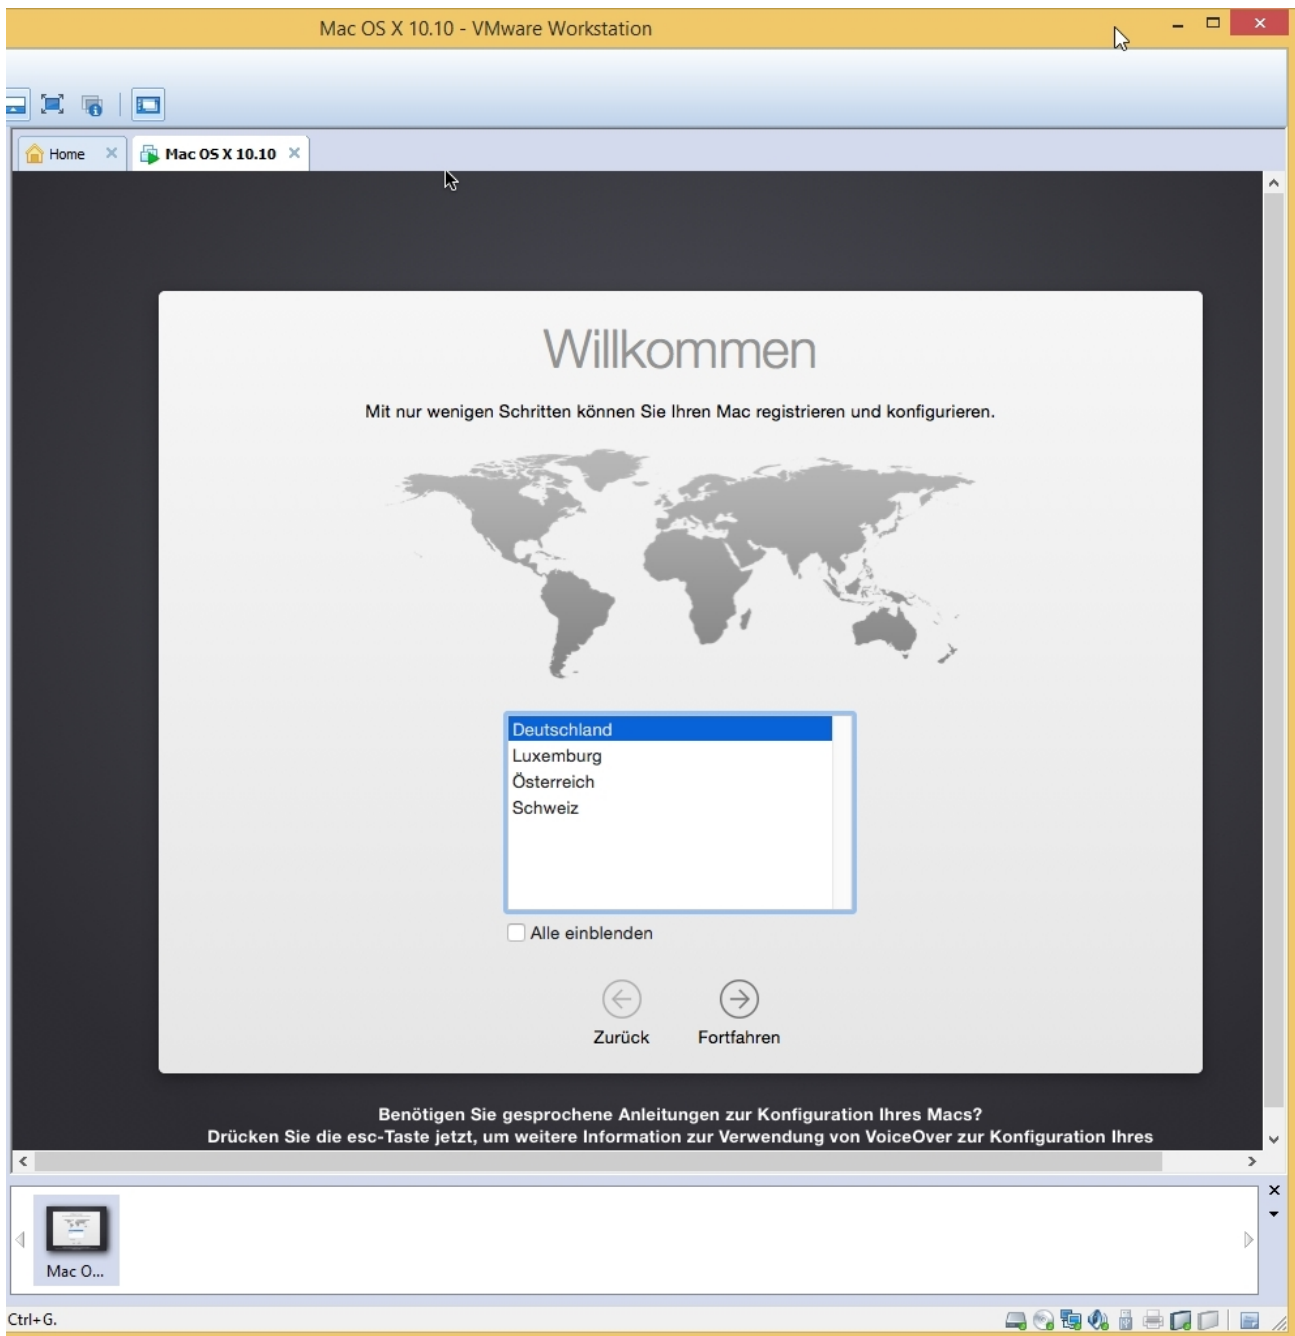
Mac OS X 10.10 - VMware Workstation

Home

Mac OS X 10.10

Willkommen

Mit nur wenigen Schritten können Sie Ihren Mac registrieren und konfigurieren.

Deutschland
Luxemburg
Österreich
Schweiz

Alle einblenden

Zurück

Fortfahren

Benötigen Sie gesprochene Anleitungen zur Konfiguration Ihres Macs?
Drücken Sie die esc-Taste jetzt, um weitere Information zur Verwendung von VoiceOver zur Konfiguration Ihres

Mac O...

Ctrl+G.